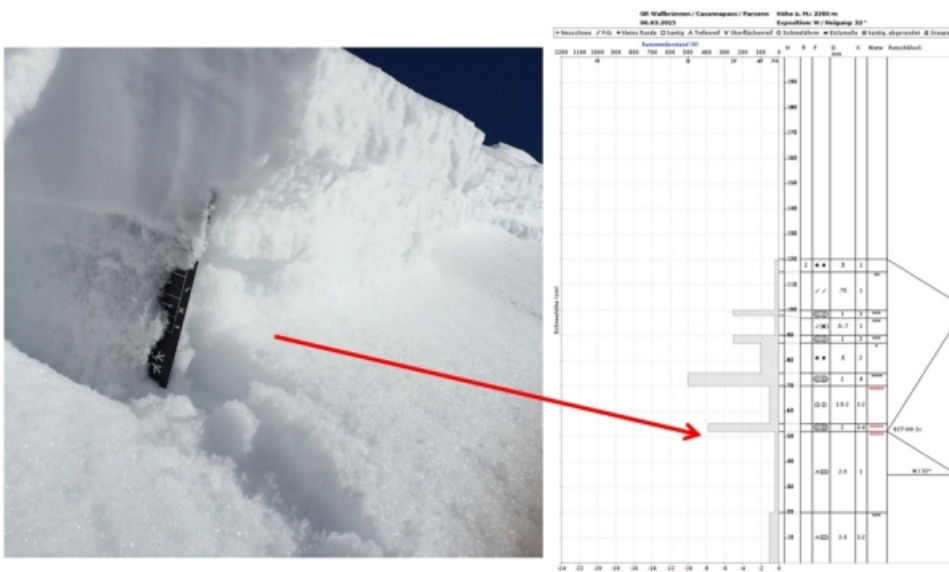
GR Weißbrünnen / Casannapass / Parsenn Höhe ü. M.: 2260 m
06.03.2015 Exposition: W / Neigung: 32 °

+ Neuschnee ⁄ Filz • Kleine Runde □ Kantig ∧ Tiefenreif ∨ Oberflächenreif ○ Schmelzform ■ Eislamelle ⊡ Kantig, abgerundet ⁂ Graupel

Rammwiderstand [N]
1200 1100 1000 900 800 700 600 500 400 300 200 100 0
H R F D K Nässe Rauschblock

Schneehöhe [cm]

190
180
170
160
150
140
130
120
110
100
90
80
70
60
50
40
30
20
10

2 •• .5 1
⁄⁄ .75 1
1 1
.5-.7 1
1 1
.5 2
2 4
1.5-2 1-2
2 3-4
2-3 1
2-3 1-2

ECT 8/8 2×
W+32°

-24 -22 -20 -18 -16 -14 -12 -10 -8 -6 -4 -2 0